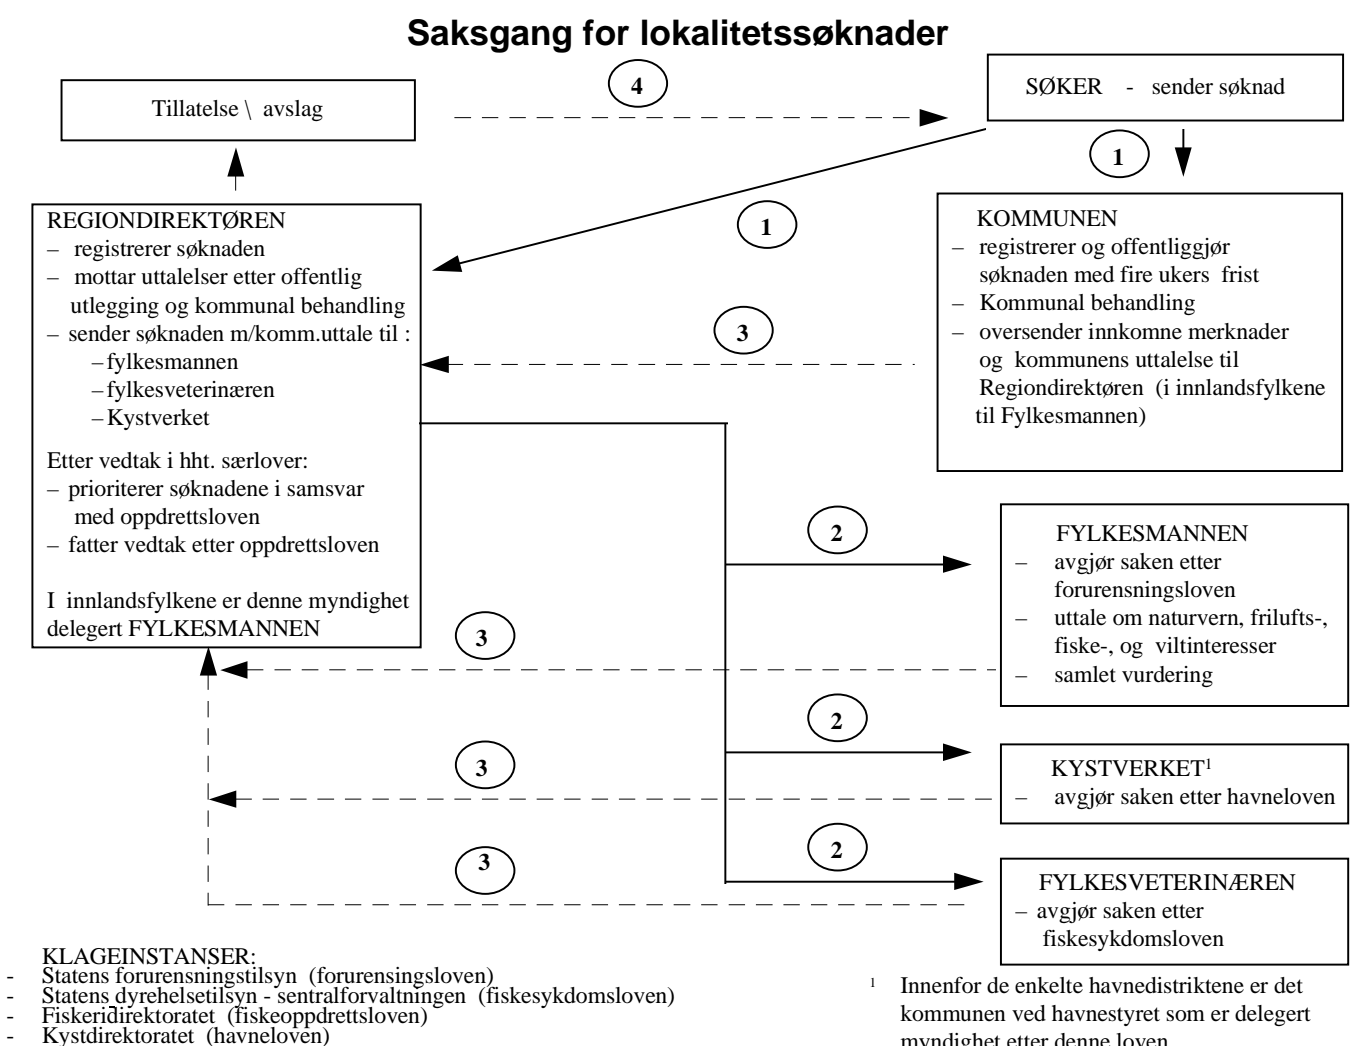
Saksgang for lokalitetssøknader

Tillatelse \ avslag

4

SØKER - sender søknad

1

1

REGIONDIREKTØREN
– registrerer søknaden
– mottar uttalelser etter offentlig utlegging og kommunal behandling
– sender søknaden m/komm.uttale til :
–fylkesmannen
–fylkesveterinæren
–Kystverket

Etter vedtak i hht. særlover:
– prioriterer søknadene i samsvar med oppdrettsloven
– fatter vedtak etter oppdrettsloven

I innlandsfylkene er denne myndighet delegert FYLKESMANNEN

KOMMUNEN
– registrerer og offentliggjør søknaden med fire ukers frist
– Kommunal behandling
– oversender innkomne merknader og kommunens uttalelse til Regiondirektøren (i innlandsfylkene til Fylkesmannen)

3

2

FYLKESMANNEN
– avgjør saken etter forurensningsloven
– uttale om naturvern, frilufts-, fiske-, og viltinteresser
– samlet vurdering

3

2

3

KYSTVERKET$^1$
– avgjør saken etter havneloven

2

3

FYLKESVETERINÆREN
– avgjør saken etter fiskesykdomsloven

KLAGEINSTANSER:
- Statens forurensningstilsyn (forurensingsloven)
- Statens dyrehelsetilsyn - sentralforvaltningen (fiskesykdomsloven)
- Fiskeridirektoratet (fiskeoppdrettsloven)
- Kystdirektoratet (havneloven)

$^1$ Innenfor de enkelte havnedistriktene er det kommunen ved havnestyret som er delegert myndighet etter denne loven